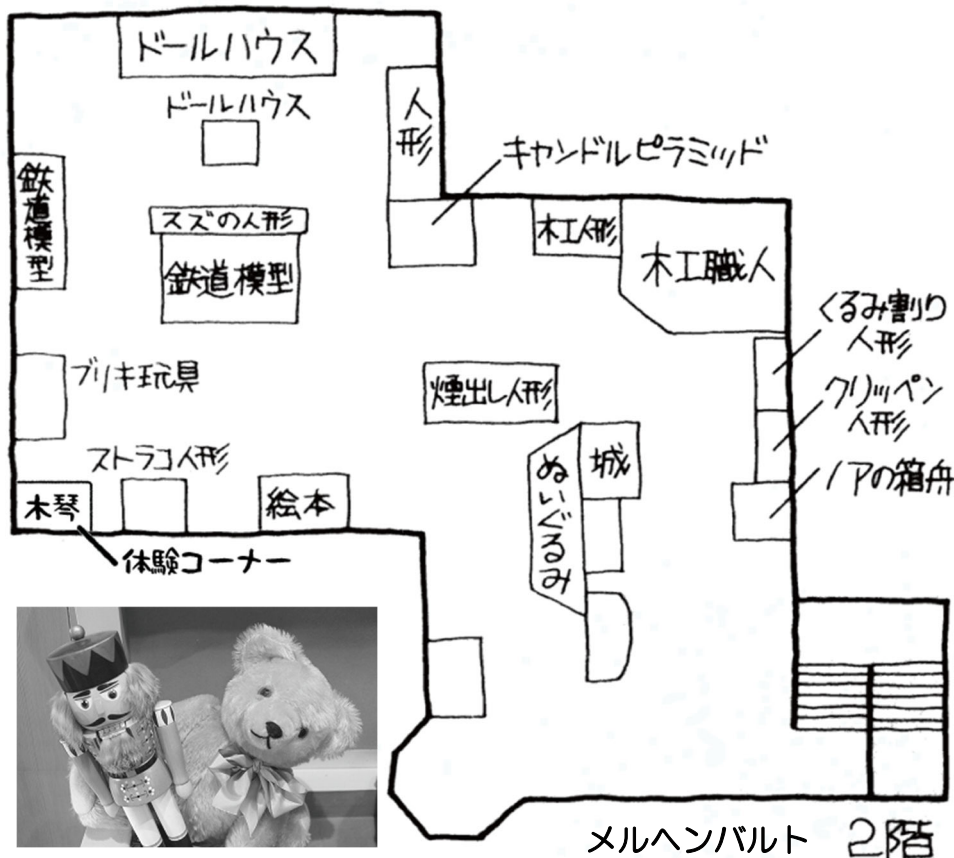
ドールハウス

ドールハウス

人形

キャンドルピラミッド

鉄道模型

スズの人形

鉄道模型

木工人形

木工職人

くるみ割り人形

ブリキ玩具

煙出し人形

クリッペン人形

城

ストラコ人形

ぬいぐるみ

ノアの箱舟

木琴

絵本

体験コーナー

メルヘンバルト　2階